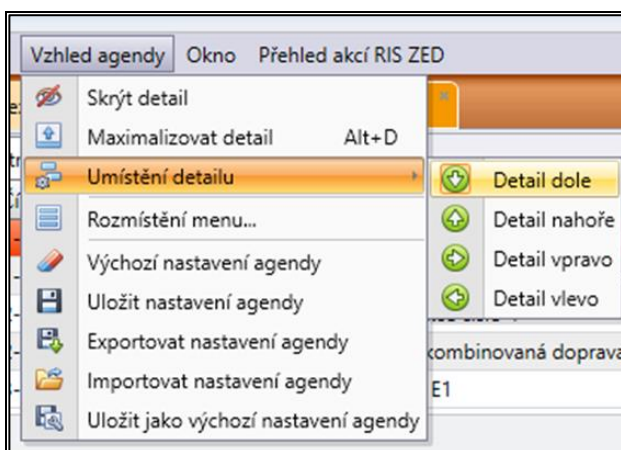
Vzhled agendy Okno Přehled akcí RIS ZED

Skrýt detail
Maximalizovat detail Alt+D
Umístění detailu
Rozmístění menu...
Výchozí nastavení agendy
Uložit nastavení agendy
Exportovat nastavení agendy
Importovat nastavení agendy
Uložit jako výchozí nastavení agendy

Detail dole
Detail nahoře
Detail vpravo
Detail vlevo

kombinovaná doprava
E1